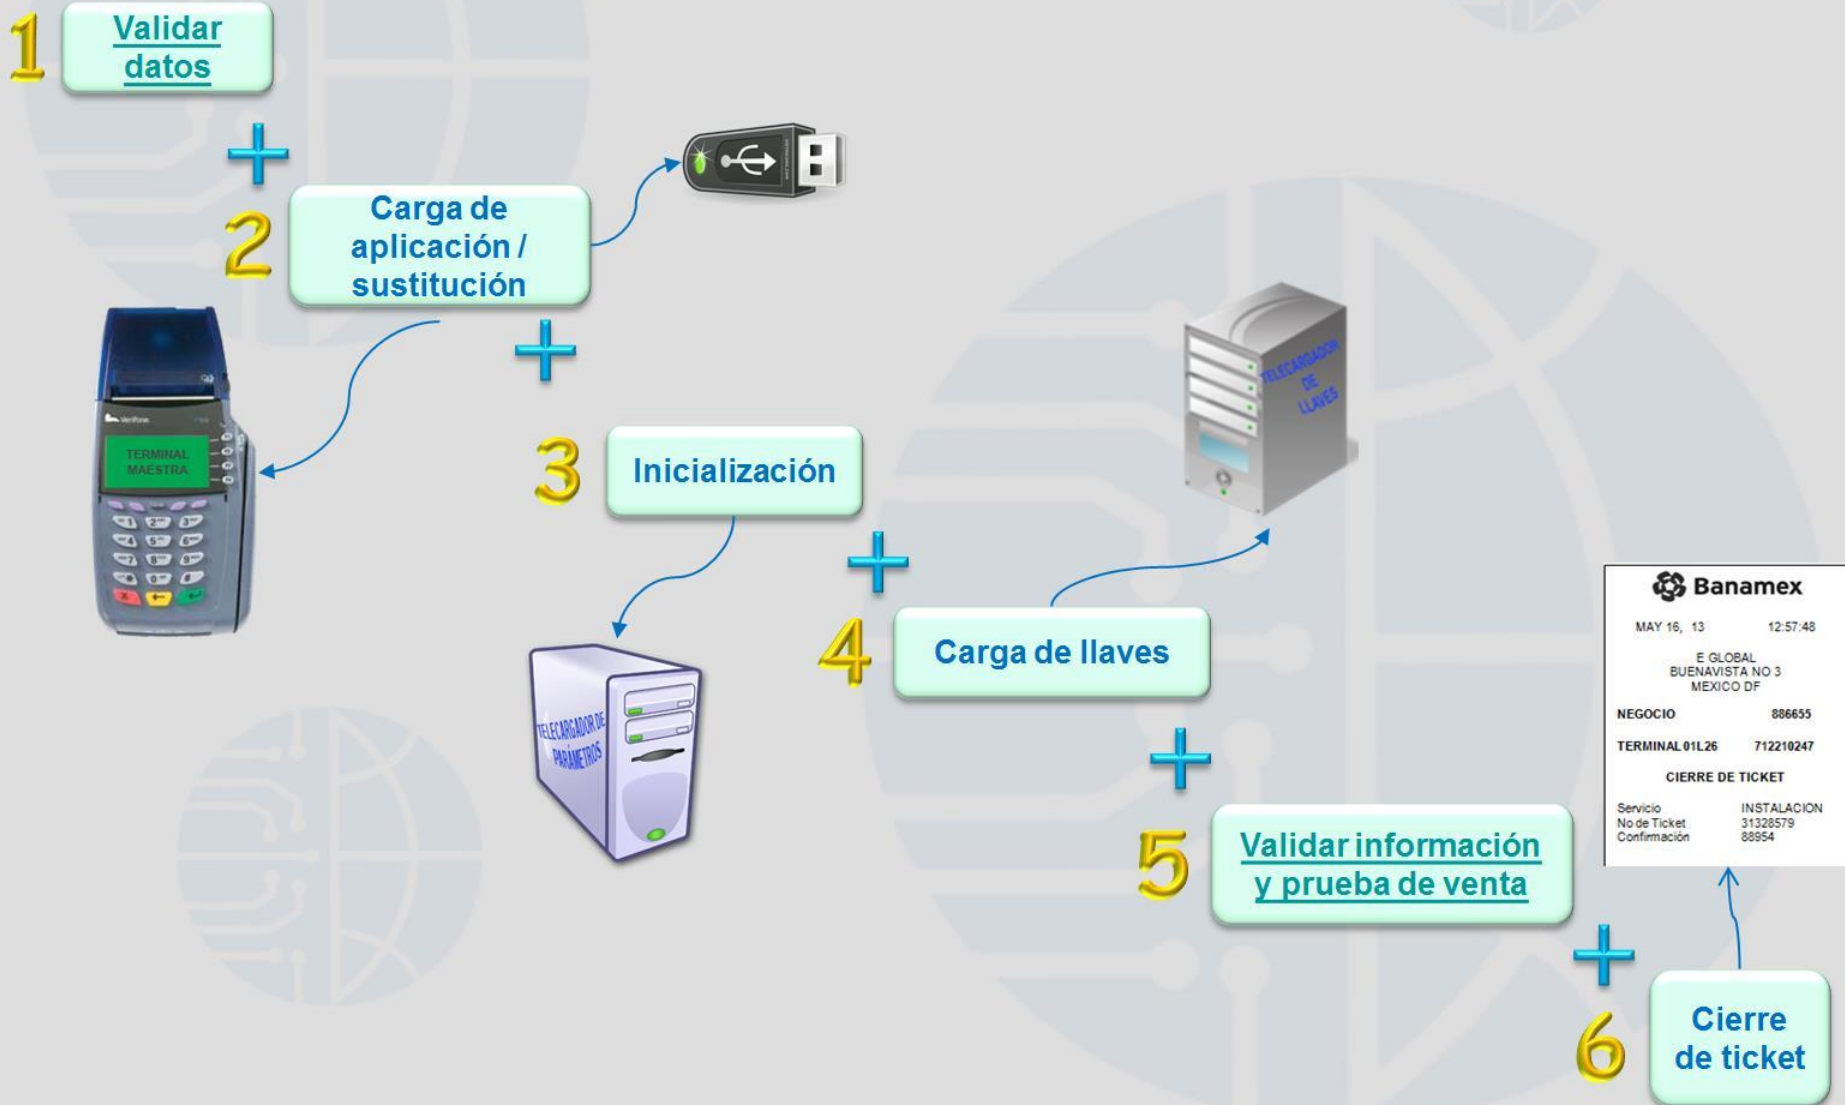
1 Validar datos

+

2 Carga de aplicación / sustitución

+

VeriFone

TERMINAL MAESTRA

3 Inicialización

+

TELECARGADOR DE PARÁMETROS

TELECARGADOR DE LLAVES

4 Carga de llaves

+

5 Validar información y prueba de venta

+

6 Cierre de ticket

Banamex

MAY 16, 13 12:57:48

E GLOBAL
BUENAVISTA NO 3
MEXICO DF

NEGOCIO 886655

TERMINAL 01L26 712210247

CIERRE DE TICKET

Servicio INSTALACION
No de Ticket 31328579
Confirmación 88954